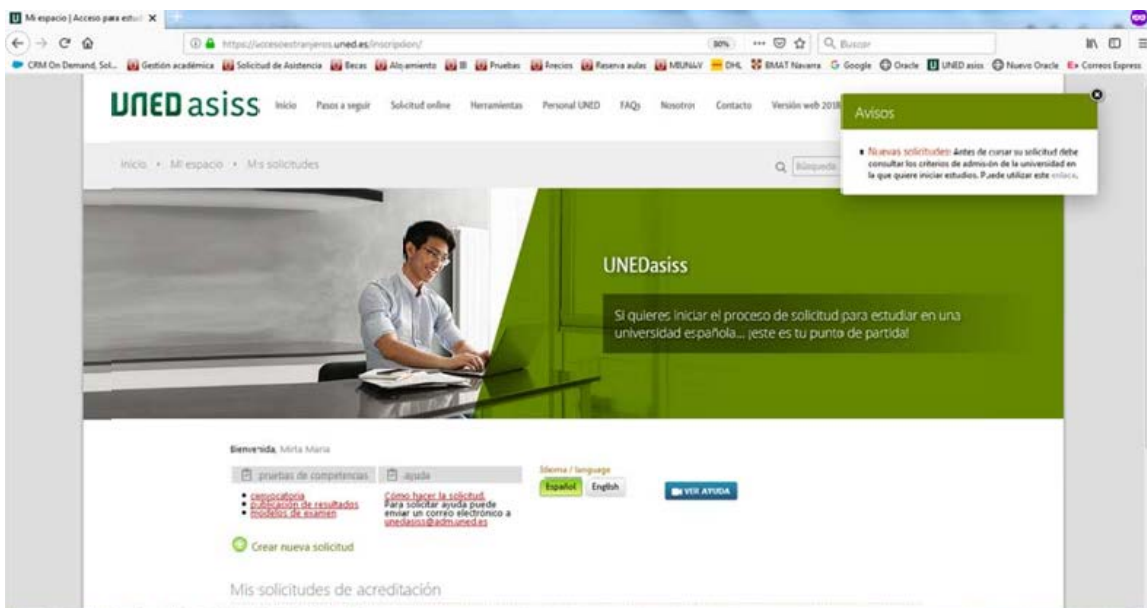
Mi espacio | Acceso para estud X

https://accesoextranjeros.uned.es/inscripcion/

80%

Buscar

CRM On Demand, Sol... Gestión académica Solicitud de Asistencia Becas Alojamiento Pruebas Precios Reserva aulas MIUNAV DHL BMAT Navarra Google Oracle UNED asiss Nuevo Oracle Correos Express

UNED asiss Inicio Pasos a seguir Solicitud online Herramientas Personal UNED FAQs Nosotros Contacto Versión web 2018

Avisos

• Nuevas solicitudes: Antes de cursar su solicitud debe consultar los criterios de admisión de la universidad en la que quiere iniciar estudios. Puede utilizar este enlace.

Inicio • Mi espacio • Mis solicitudes

Búsqueda

UNEDasiss

Si quieres iniciar el proceso de solicitud para estudiar en una universidad española... ¡este es tu punto de partida!

Bienvenida, Mirta Maria

pruebas de competencias

ayuda

• convocatoria
• publicación de resultados
• modelos de examen

Cómo hacer la solicitud.
Para solicitar ayuda puede enviar un correo electrónico a unedasiss@adm.uned.es

Idioma / language

Español English

VER AYUDA

Crear nueva solicitud

Mis solicitudes de acreditación